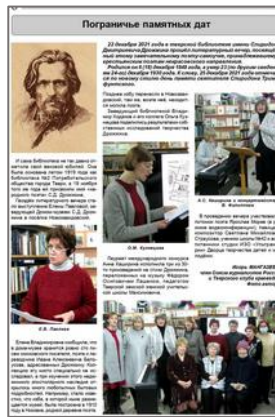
Пограничье памятных дат

22 декабря 2021 года в тверской библиотеке имени Спиридона Дмитриевича Дрожжина прошёл литературный вечер, посвящённый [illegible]

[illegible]

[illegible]

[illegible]

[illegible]

Е.В. Лаптева

О.М. Кузнецова

А.С. Иванова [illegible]

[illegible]

Игорь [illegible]